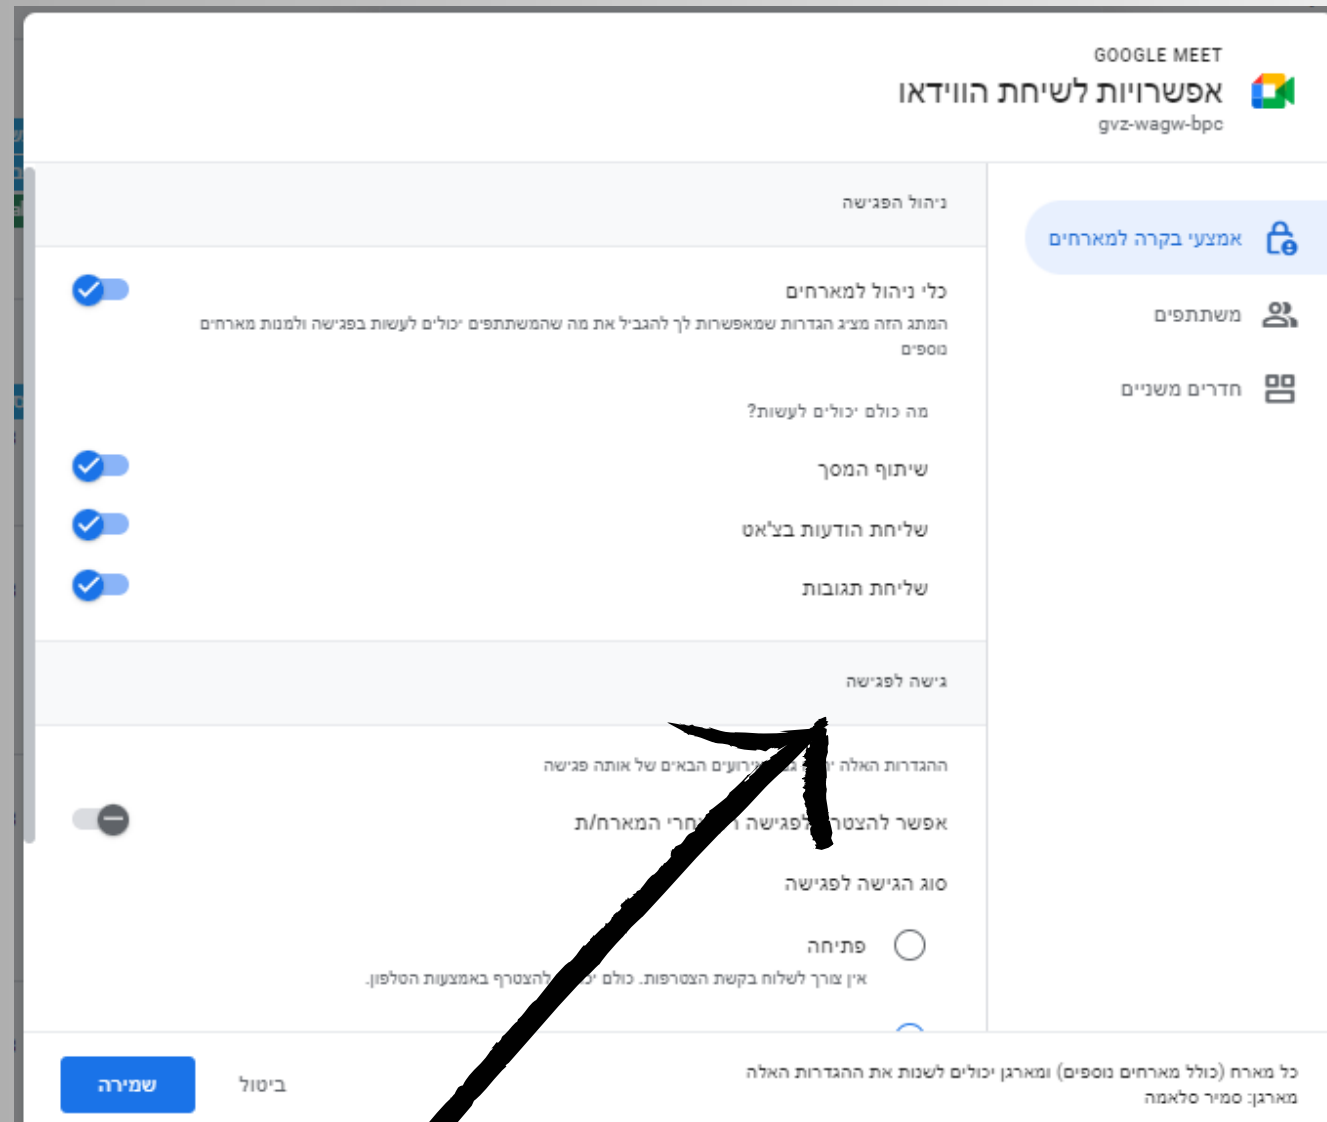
GOOGLE MEET
אפשרויות לשיחת הווידאו
gvz-wagw-bpc

אמצעי בקרה למארחים
משתתפים
חדרים משניים

ניהול הפגישה

כלי ניהול למארחים
המתג הזה מציג הגדרות שמאפשרות לך להגביל את מה שהמשתתפים יכולים לעשות בפגישה ולמנות מארחים נוספים

מה כולם יכולים לעשות?
שיתוף המסך
שליחת הודעות בצ'אט
שליחת תגובות

גישה לפגישה

ההגדרות האלה י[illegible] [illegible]ירועים הבאים של אותה פגישה

אפשר להצטר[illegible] לפגישה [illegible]חרי המארח/ת

סוג הגישה לפגישה

פתיחה
אין צורך לשלוח בקשת הצטרפות. כולם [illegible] להצטרף באמצעות הטלפון.

כל מארח (כולל מארחים נוספים) ומארגן יכולים לשנות את ההגדרות האלה
מארגן: סמיר סלאמה

ביטול
שמירה